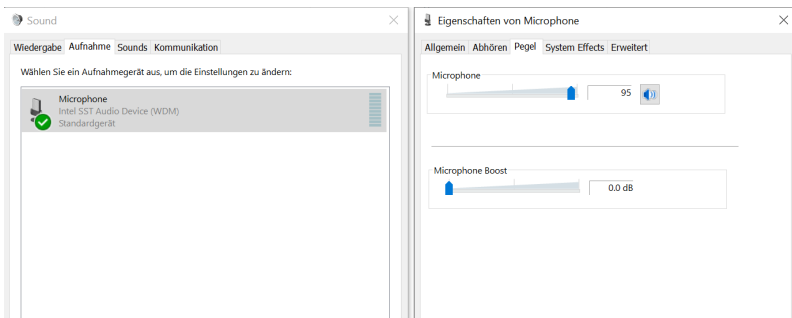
Sound

Wiedergabe Aufnahme Sounds Kommunikation

Wählen Sie ein Aufnahmegerät aus, um die Einstellungen zu ändern:

Microphone
Intel SST Audio Device (WDM)
Standardgerät

Eigenschaften von Microphone

Allgemein Abhören Pegel System Effects Erweitert

Microphone

95

Microphone Boost

0.0 dB